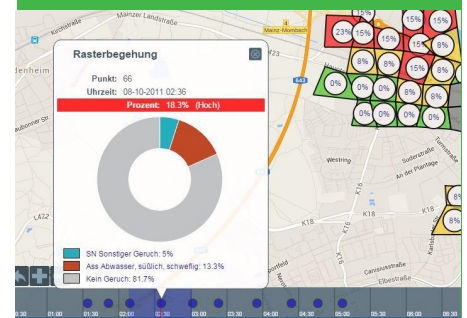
Mainzer Landstraße

Rasterbegehung

Punkt: 66
Uhrzeit: 08-10-2011 02:36
Prozent: 18.3% (Hoch)

SN Sonstiger Geruch: 5%
Ass Abwasser, süßlich, schwefig: 13.3%
Kein Geruch: 81.7%

23% 15% 15% 15% 15% 15% 8%
8% 8% 15% 8% 8%
0% 0% 0% 8% 8%
8% 0% 0% 8% 8%
0% 0% 0% 0%

Mainz-Mombach
643
A643
Westring
Suderstraße
An der Plantage
Turmstraße
K18
K18
K16
L423
L432
enheim
aubenner Str
Carossastraße
Elbestraße
Karlstraße

01:00 01:30 02:00 02:30 03:00 03:30 04:00 04:30 05:00 05:30 06:00 06:30